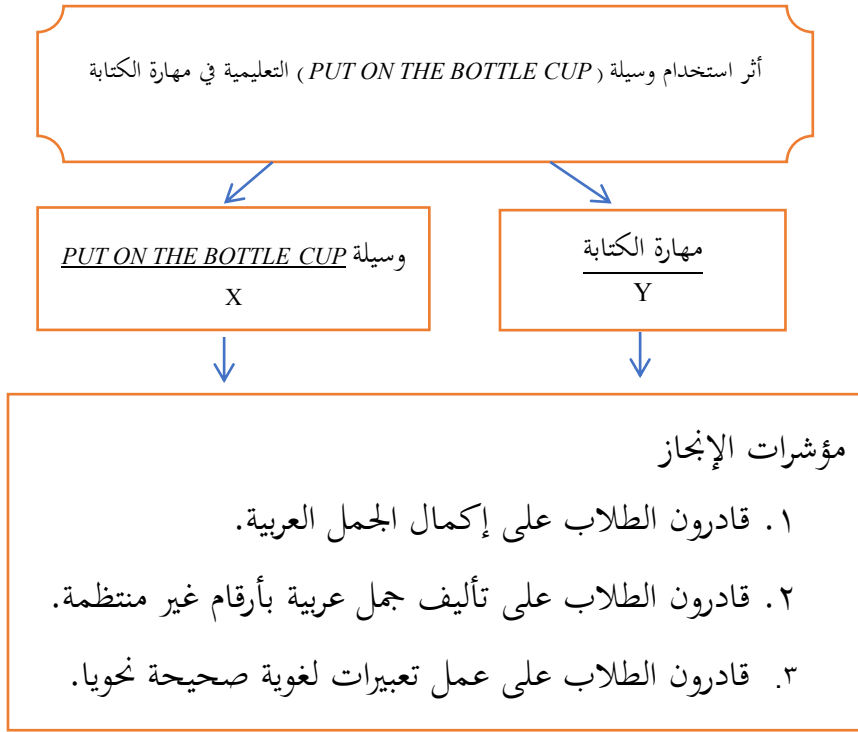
أثر استخدام وسيلة ( PUT ON THE BOTTLE CUP ) التعليمية في مهارة الكتابة

مهارة الكتابة
Y

وسيلة PUT ON THE BOTTLE CUP
X

مؤشرات الإنجاز
١. قادرون الطلاب على إكمال الجمل العربية.
٢. قادرون الطلاب على تأليف جمل عربية بأرقام غير منتظمة.
٣. قادرون الطلاب على عمل تعبيرات لغوية صحيحة نحويا.